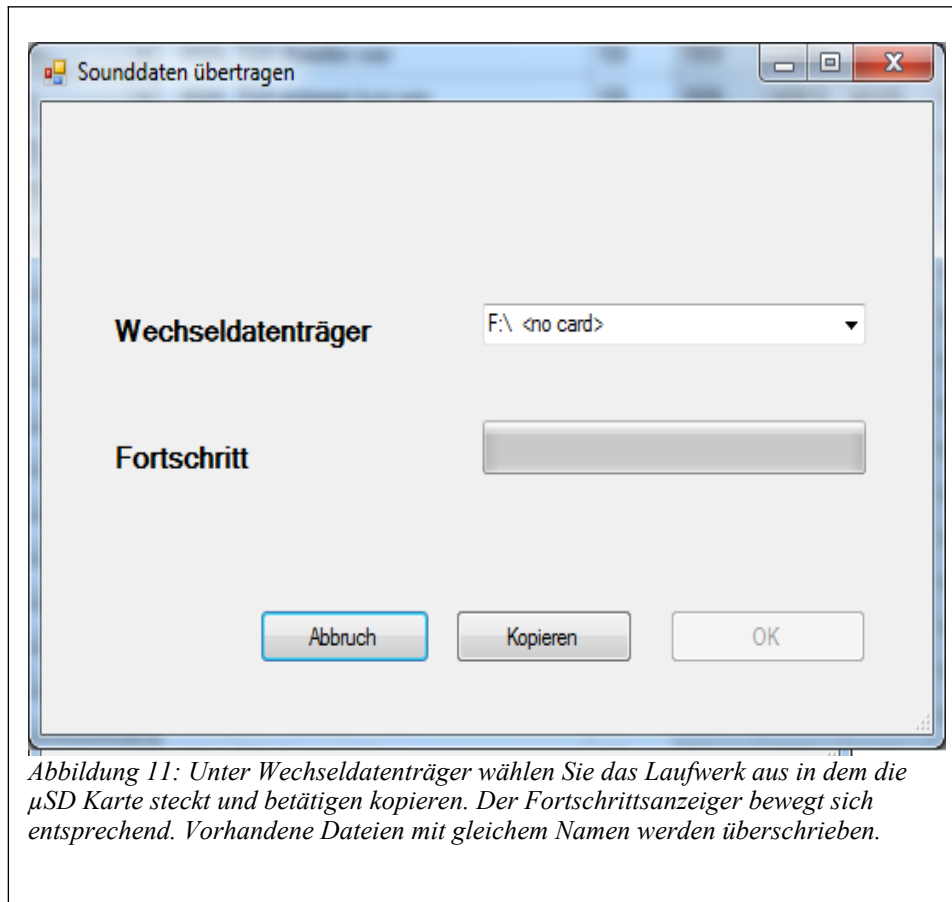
Sounddaten übertragen

Wechseldatenträger

F:\ <no card>

Fortschritt

Abbruch

Kopieren

OK

Abbildung 11: Unter Wechseldatenträger wählen Sie das Laufwerk aus in dem die µSD Karte steckt und betätigen kopieren. Der Fortschrittsanzeiger bewegt sich entsprechend. Vorhandene Dateien mit gleichem Namen werden überschrieben.